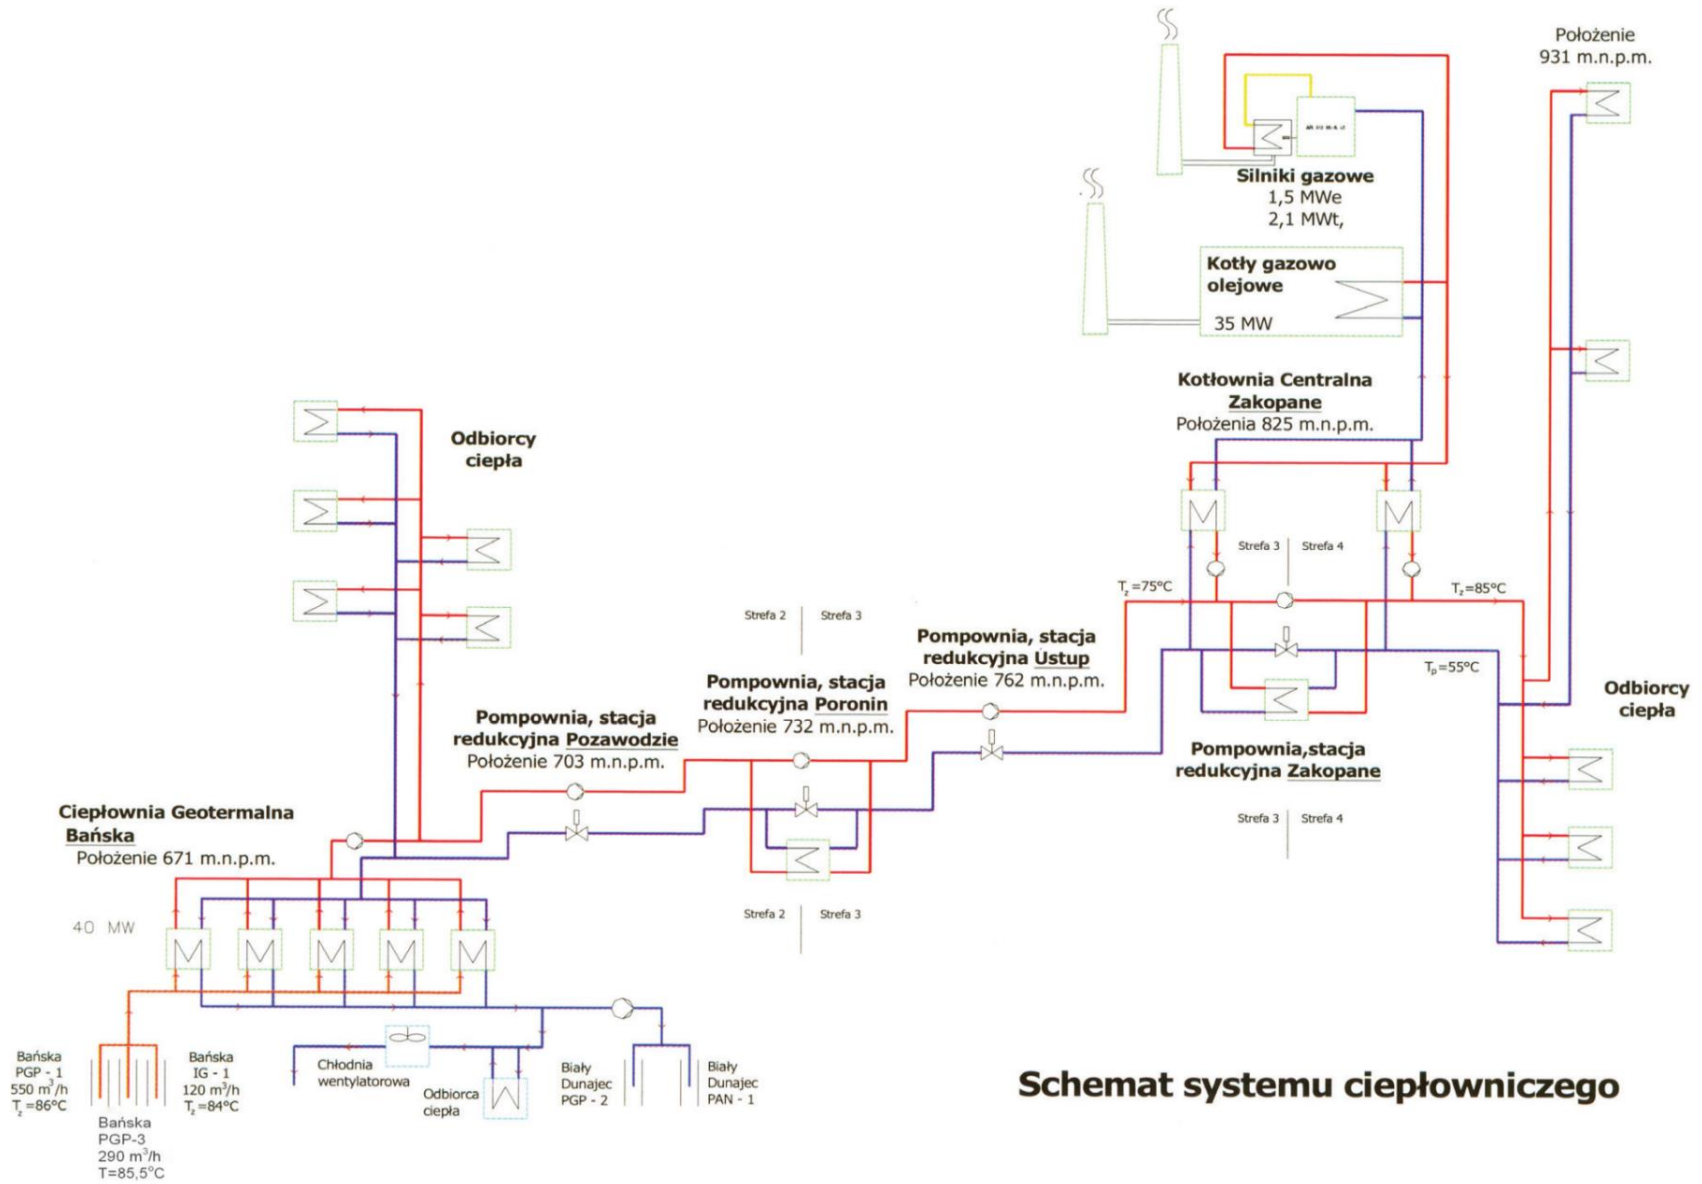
Położenie
931 m.n.p.m.

Silniki gazowe
1,5 MWe
2,1 MWt,

Kotły gazowo olejowe
35 MW

Kotłownia Centralna Zakopane
Położenia 825 m.n.p.m.

Odbiorcy ciepła

Strefa 3 | Strefa 4

$T_z$=75°C

$T_z$=85°C

$T_p$=55°C

Strefa 2 | Strefa 3

Pompownia, stacja redukcyjna Ustup
Położenie 762 m.n.p.m.

Pompownia, stacja redukcyjna Poronin
Położenie 732 m.n.p.m.

Pompownia, stacja redukcyjna Pozawodzie
Położenie 703 m.n.p.m.

Odbiorcy ciepła

Pompownia,stacja redukcyjna Zakopane

Strefa 3 | Strefa 4

Ciepłownia Geotermalna Bańska
Położenie 671 m.n.p.m.

40 MW

Strefa 2 | Strefa 3

Bańska
PGP - 1
550 $m^3$/h
$T_z$=86°C

Bańska
IG - 1
120 $m^3$/h
$T_z$=84°C

Bańska
PGP-3
290 $m^3$/h
T=85,5°C

Chłodnia wentylatorowa

Odbiorca ciepła

Biały Dunajec
PGP - 2

Biały Dunajec
PAN - 1

Schemat systemu ciepłowniczego